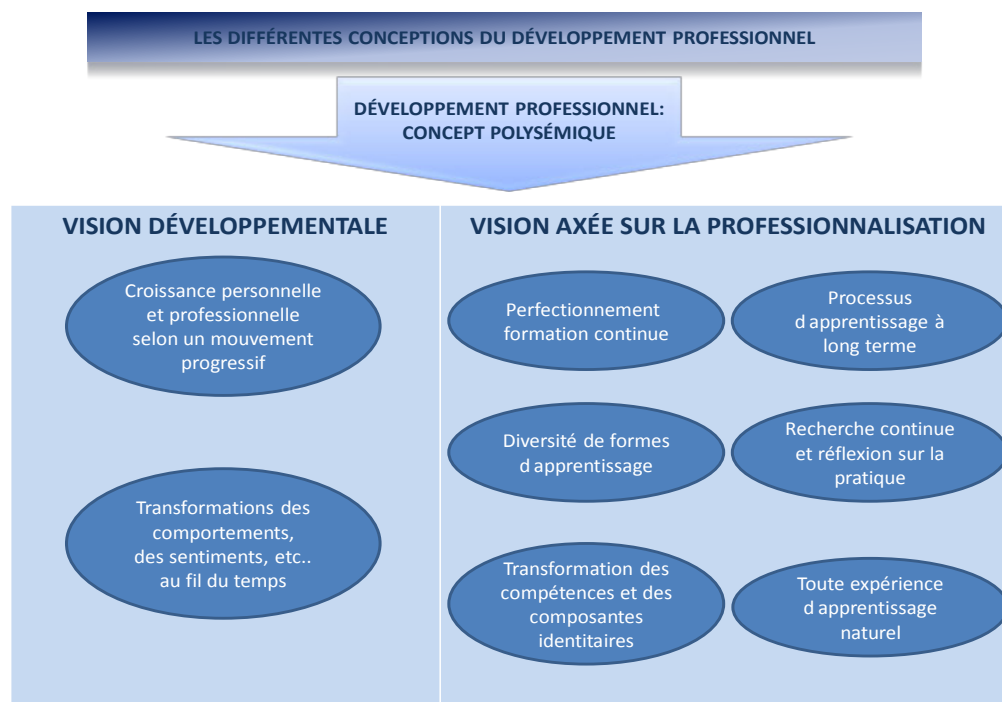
LES DIFFÉRENTES CONCEPTIONS DU DÉVELOPPEMENT PROFESSIONNEL

DÉVELOPPEMENT PROFESSIONNEL: CONCEPT POLYSÉMIQUE

VISION DÉVELOPPEMENTALE

Croissance personnelle et professionnelle selon un mouvement progressif

Transformations des comportements, des sentiments, etc.. au fil du temps

VISION AXÉE SUR LA PROFESSIONNALISATION

Perfectionnement formation continue

Processus d apprentissage à long terme

Diversité de formes d apprentissage

Recherche continue et réflexion sur la pratique

Transformation des compétences et des composantes identitaires

Toute expérience d apprentissage naturel